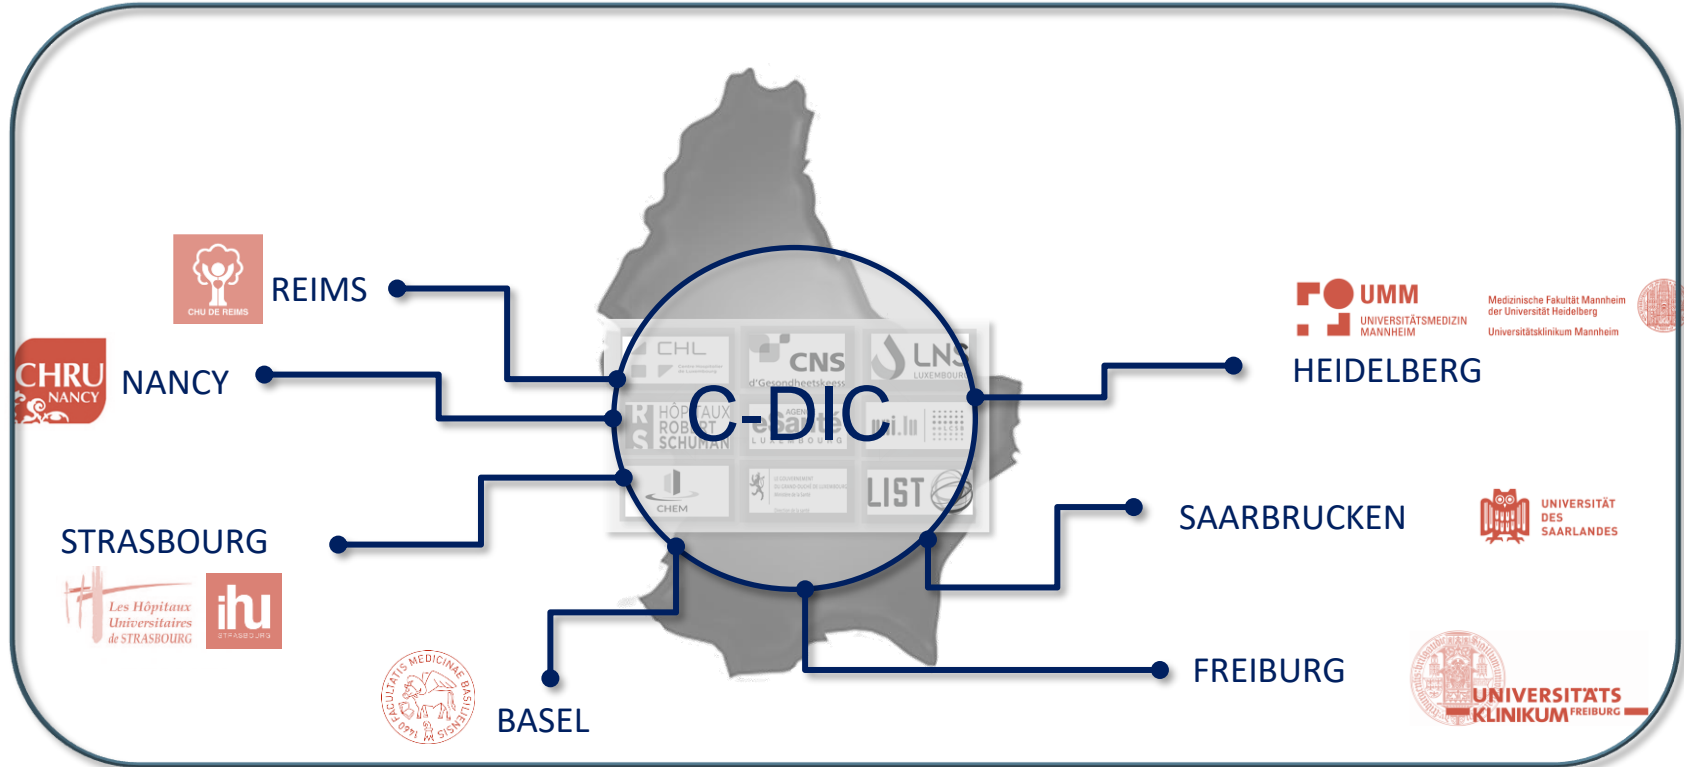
CHU DE REIMS
REIMS

CHRU NANCY
NANCY

STRASBOURG
Les Hôpitaux Universitaires de STRASBOURG
ihu STRASBOURG

BASEL
1460 FACULTATIS MEDICINAE BASILIENSIS

C-DIC
CHL
CNS d'Gesondheetskeess
LNS LUXEMBOURG
HÔPITAUX ROBERT SCHUMAN
eSanté LUXEMBOURG
LIST
CHEM

UMM UNIVERSITÄTSMEDIZIN MANNHEIM
Medizinische Fakultät Mannheim der Universität Heidelberg
Universitätsklinikum Mannheim
HEIDELBERG

SAARBRUCKEN
UNIVERSITÄT DES SAARLANDES

FREIBURG
UNIVERSITÄTS KLINIKUM FREIBURG